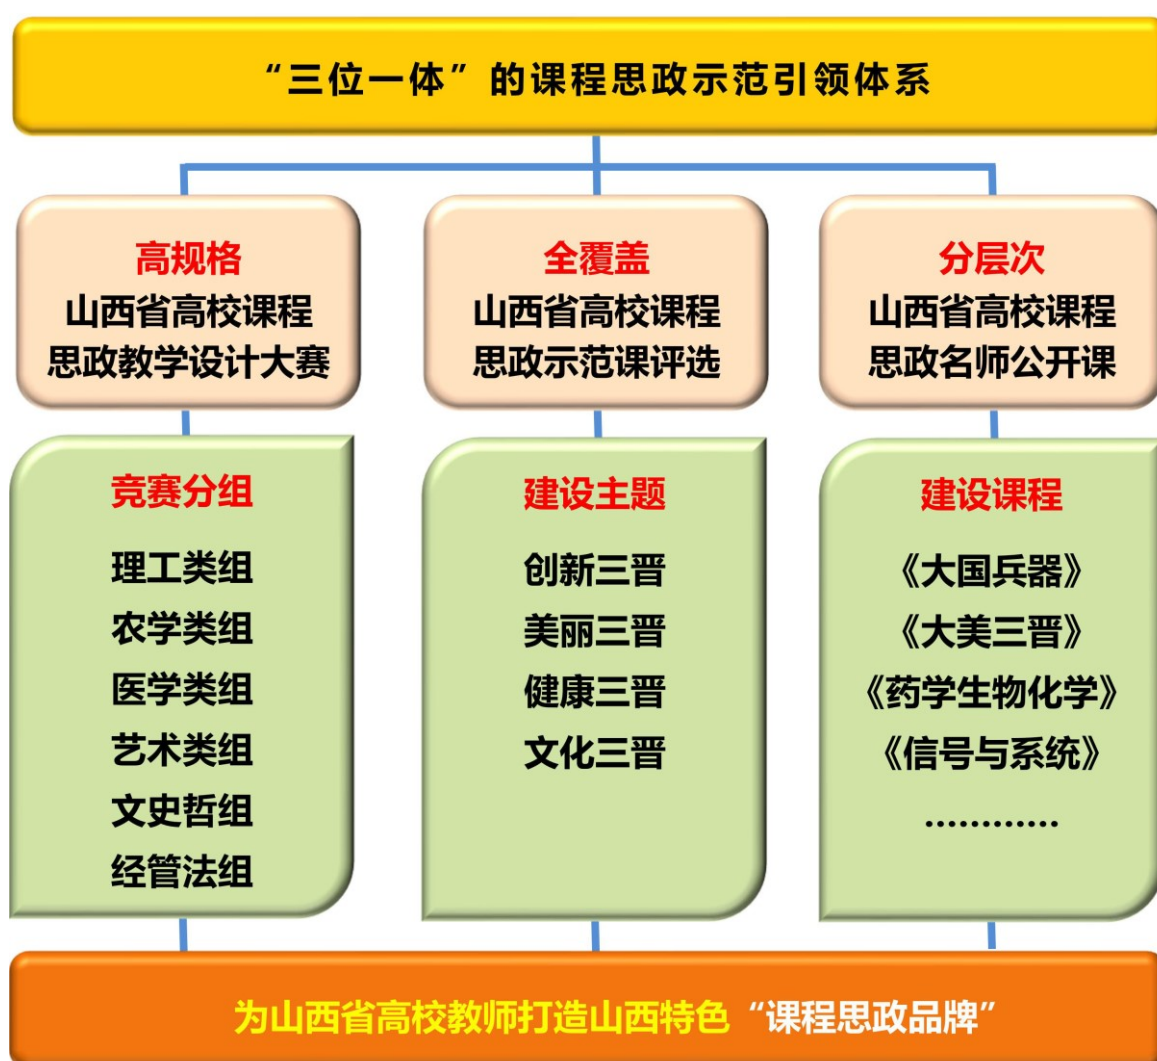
“三位一体”的课程思政示范引领体系

高规格
山西省高校课程
思政教学设计大赛

全覆盖
山西省高校课程
思政示范课评选

分层次
山西省高校课程
思政名师公开课

竞赛分组
理工类组
农学类组
医学类组
艺术类组
文史哲组
经管法组

建设主题
创新三晋
美丽三晋
健康三晋
文化三晋

建设课程
《大国兵器》
《大美三晋》
《药学生物化学》
《信号与系统》
…………

为山西省高校教师打造山西特色“课程思政品牌”